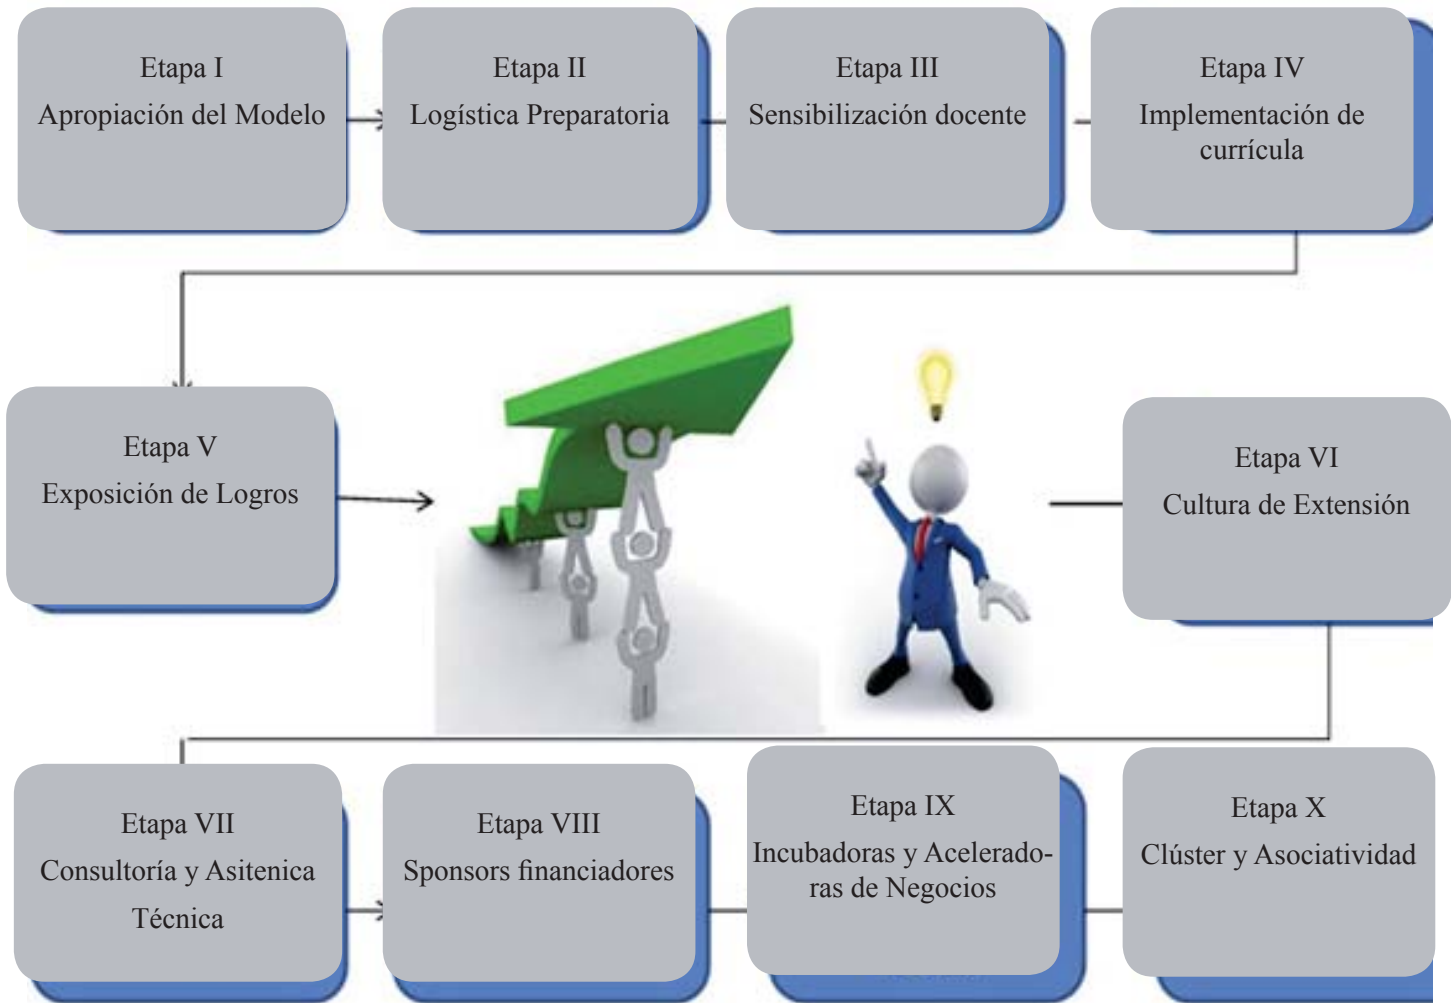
Etapa I
Apropiación del Modelo

Etapa II
Logística Preparatoria

Etapa III
Sensibilización docente

Etapa IV
Implementación de currícula

Etapa V
Exposición de Logros

Etapa VI
Cultura de Extensión

Etapa VII
Consultoría y Asitenica Técnica

Etapa VIII
Sponsors financiadores

Etapa IX
Incubadoras y Aceleradoras de Negocios

Etapa X
Clúster y Asociatividad